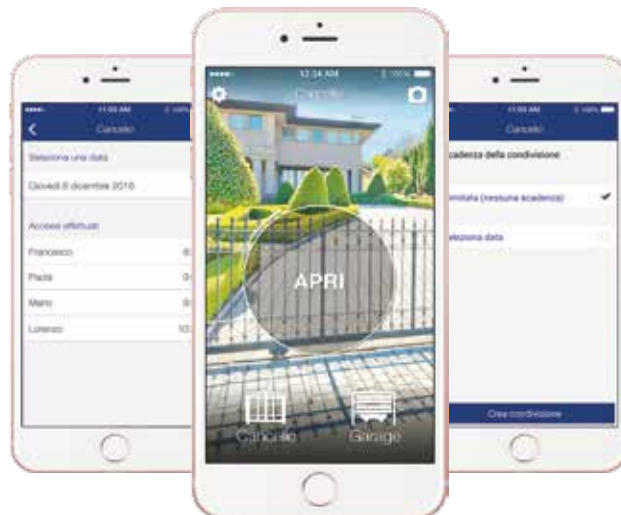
11:55 AM
Cancello
Seleziona una data
Giovedì 8 dicembre 2016
Accessi effettuati
Francesco
Paola
Mario
Lorenzo

12:34 AM
Cancello
APRI
Cancello
Garage

11:55 AM
Cancello
cadenza della condivisione
imitata (nessuna scadenza)
leziona data
Crea condivisione